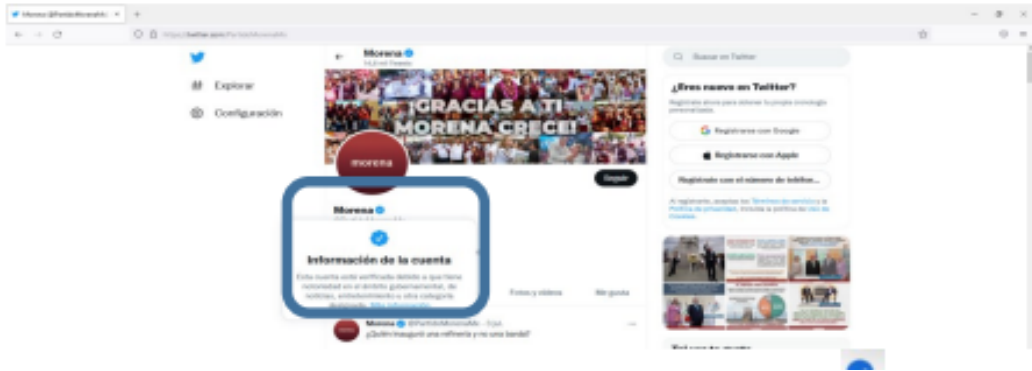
Morena (@PartidoMorenaMx) ×

https://twitter.com/PartidoMorenaMx

Explorar

Configuración

Morena
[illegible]

¡GRACIAS A TI MORENA CRECE!

morena

Seguir

Morena
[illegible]

Información de la cuenta

Esta cuenta está verificada debido a que tiene notoriedad en el ámbito gubernamental, de noticias, entretenimiento u otra categoría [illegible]

Fotos y videos

Me gusta

Morena @PartidoMorenaMx · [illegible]
¿Quién inauguró una refinería y no una bardа?

Buscar en Twitter

¿Eres nuevo en Twitter?

Regístrate ahora para obtener tu propia cronología personalizada.

Registrarse con Google

Registrarse con Apple

Registrarse con el número de teléfono

Al registrarte, aceptas los Términos de servicio y la Política de privacidad, incluida la política de Uso de Cookies.